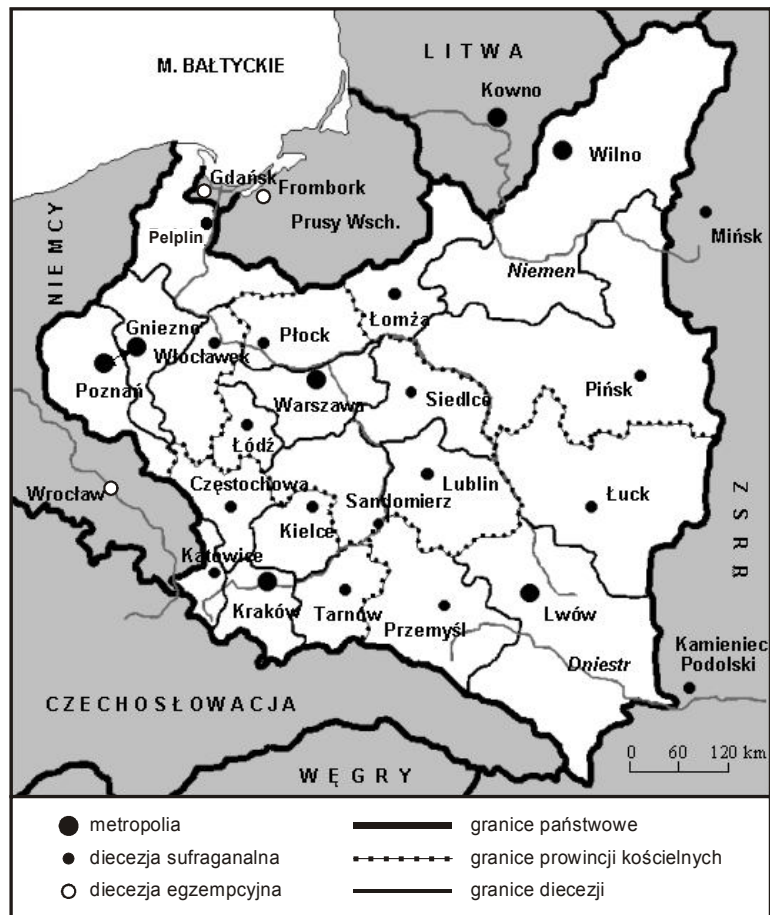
M. BAŁTYCKIE
LITWA
Kowno
Wilno
Gdańsk
Frombork
Prusy Wsch.
Pelplin
NIEMCY
Mińsk
Niemen
Gniezno
Włocławek
Płock
Łomża
Poznań
Warszawa
Siedlce
Pińsk
Łódź
Wrocław
Częstochowa
Lublin
Sandomierz
Kielce
Łuck
ZSRR
Katowice
Kraków
Tarnów
Przemyśl
Lwów
Dniestr
Kamieniec Podolski
CZECHOSŁOWACJA
0 60 120 km
WĘGRY
metropolia
diecezja sufraganalna
diecezja egzempcyjna
granice państwowe
granice prowincji kościelnych
granice diecezji